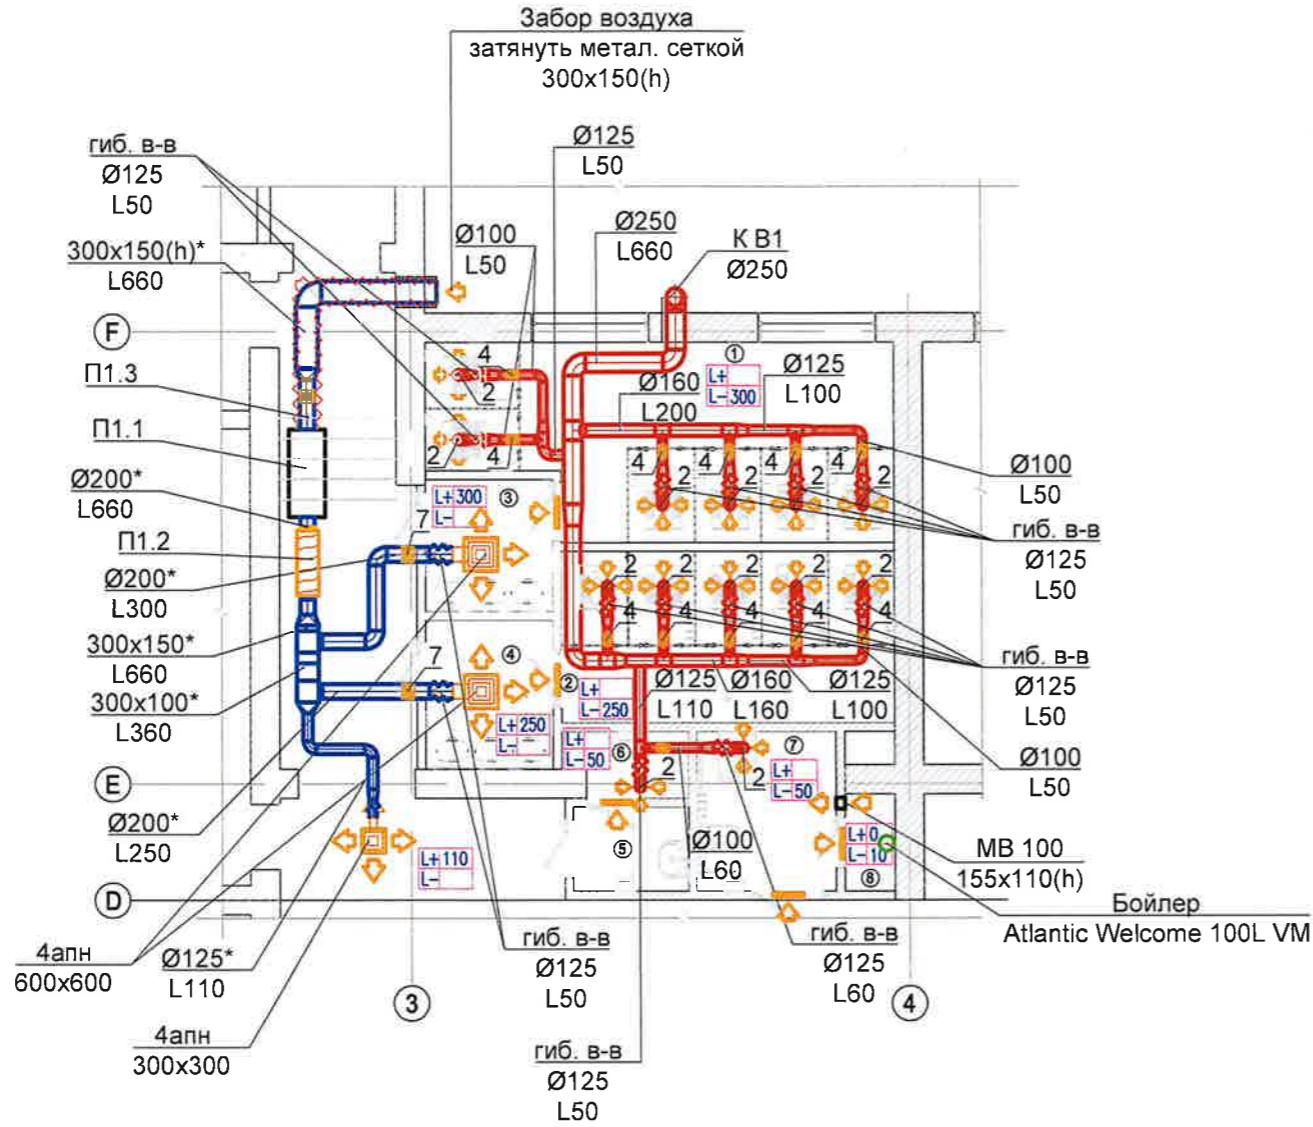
Забор воздуха
затянуть метал. сеткой
300x150(h)

гиб. в-в
Ø125
L50

Ø125
L50

Ø250
L660

К В1
Ø250

Ø100
L50

300x150(h)*
L660

F

П1.3

П1.1

Ø200*
L660

П1.2

Ø200*
L300

300x150*
L660

300x100*
L360

E

Ø200*
L250

D

4апн
600x600

Ø125*
L110

4апн
300x300

4
2
2
4

①
L+
L−300

Ø125
L100

Ø160
L200

4 2 4 2 4 2 4 2

Ø100
L50

гиб. в-в
Ø125
L50

L+300
L−
③

7

2 2 2 2 2
4 4 4 4 4

гиб. в-в
Ø125
L50

④
7

②
L+
L−250

Ø125
L110

Ø160
L160

Ø125
L100

Ø100
L50

L+250
L−

L+
L−50
⑥

2

⑦
2
L+
L−50

L+110
L−

⑤

Ø100
L60

L+0
L−10
⑧

MB 100
155x110(h)

Бойлер
Atlantic Welcome 100L VM

гиб. в-в
Ø125
L50

3

гиб. в-в
Ø125
L60

4

гиб. в-в
Ø125
L50